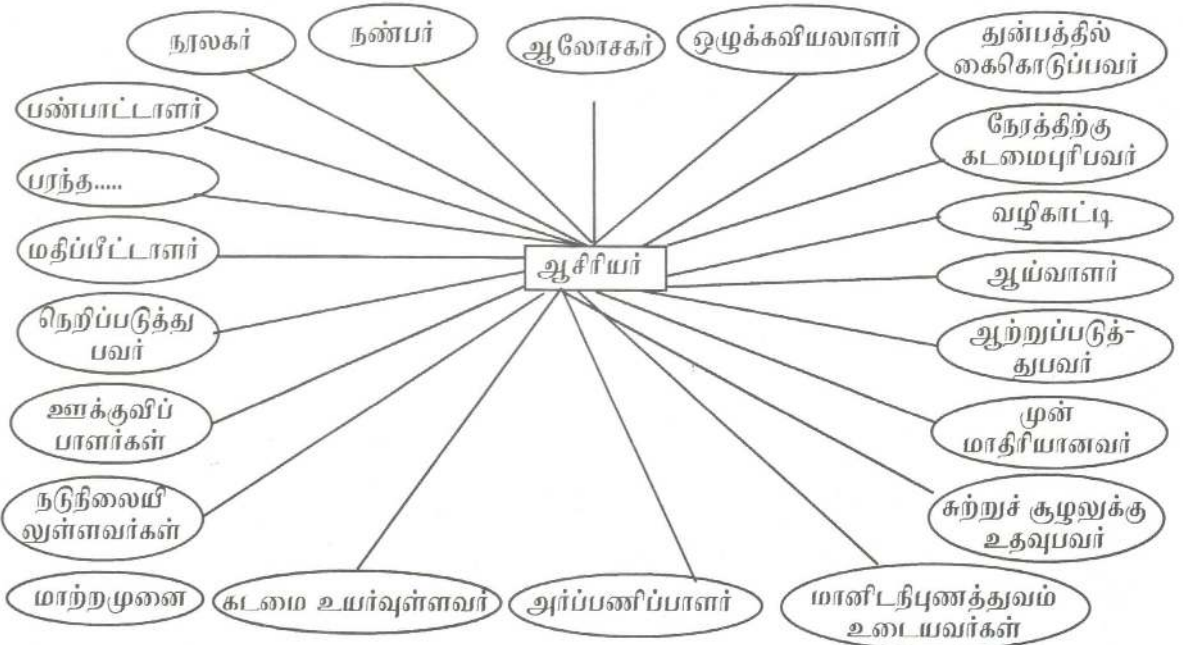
நூலகர்

நண்பர்

ஆலோசகர்

ஒழுக்கவியலாளர்

துன்பத்தில் கைகொடுப்பவர்

பண்பாட்டாளர்

நேரத்திற்கு கடமைபுரிபவர்

பரந்த.....

வழிகாட்டி

மதிப்பீட்டாளர்

ஆசிரியர்

ஆய்வாளர்

நெறிப்படுத்து பவர்

ஆற்றுப்படுத்-துபவர்

ஊக்குவிப் பாளர்கள்

முன் மாதிரியானவர்

நடுநிலையி லுள்ளவர்கள்

சுற்றுச் சூழலுக்கு உதவுபவர்

மாற்றமுனை

கடமை உயர்வுள்ளவர்

அர்ப்பணிப்பாளர்

மானிடநிபுணத்துவம் உடையவர்கள்